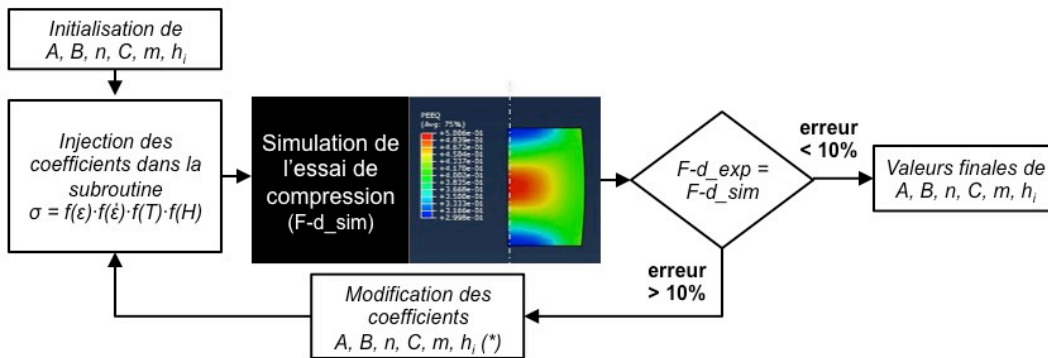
Initialisation de
A, B, n, C, m, $h_i$

Injection des coefficients dans la subroutine
$\sigma = f(\varepsilon)\cdot f(\dot{\varepsilon})\cdot f(T)\cdot f(H)$

Simulation de l'essai de compression
(F-d_sim)

PEEQ
(Avg: 75%)
+5.066e-01
+4.839e-01
+4.612e-01
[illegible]
+2.998e-01

F-d_exp = F-d_sim

erreur
< 10%

Valeurs finales de
A, B, n, C, m, $h_i$

erreur
> 10%

Modification des coefficients
A, B, n, C, m, $h_i$ (*)